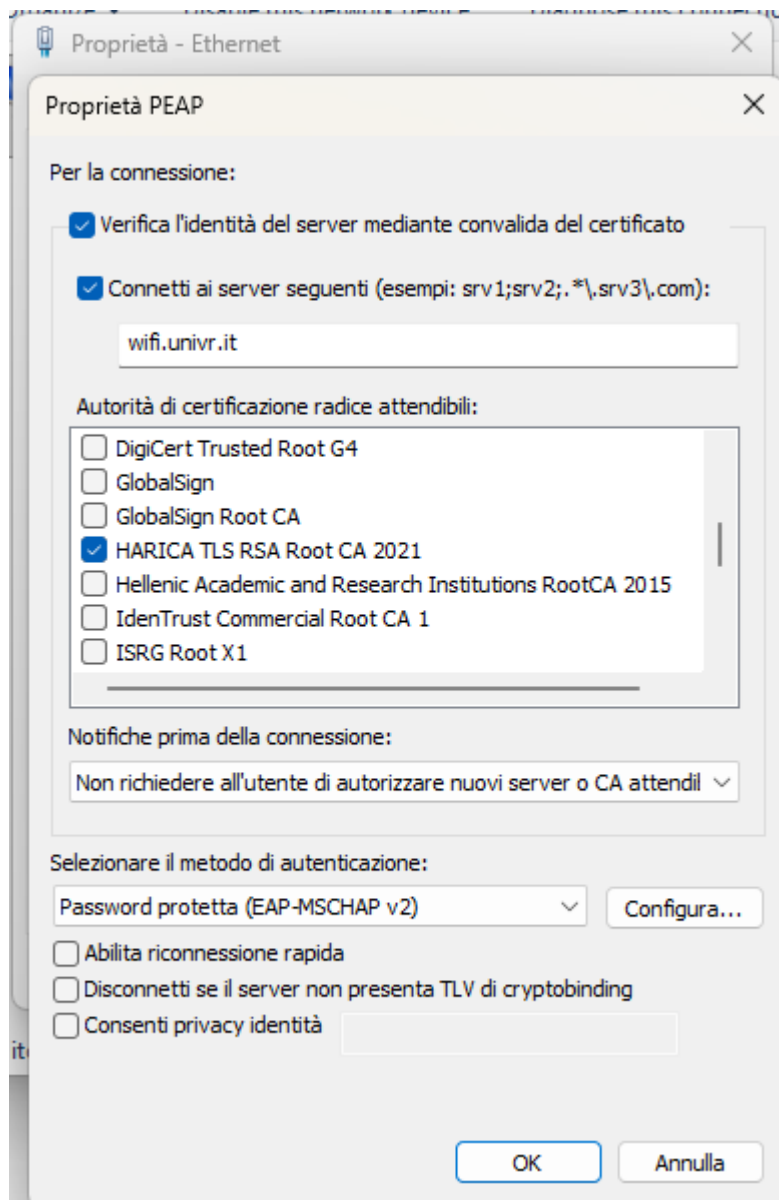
Proprietà - Ethernet

Proprietà PEAP

Per la connessione:

Verifica l'identità del server mediante convalida del certificato

Connetti ai server seguenti (esempi: srv1;srv2;.*\.srv3\.com):

wifi.univr.it

Autorità di certificazione radice attendibili:

DigiCert Trusted Root G4
GlobalSign
GlobalSign Root CA
HARICA TLS RSA Root CA 2021
Hellenic Academic and Research Institutions RootCA 2015
IdenTrust Commercial Root CA 1
ISRG Root X1

Notifiche prima della connessione:

Non richiedere all'utente di autorizzare nuovi server o CA attendil

Selezionare il metodo di autenticazione:

Password protetta (EAP-MSCHAP v2)

Configura...

Abilita riconnessione rapida

Disconnetti se il server non presenta TLV di cryptobinding

Consenti privacy identità

OK

Annulla